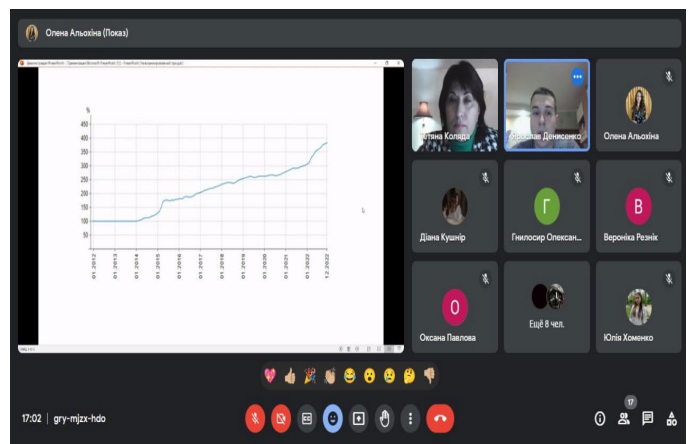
Олена Альохіна (Показ)

%
450
400
350
300
250
200
150
100
50

01.2012
01.2013
01.2014
01.2015
01.2016
01.2017
01.2018
01.2019
01.2020
01.2021
01.2022
12.2022

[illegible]тяна Коляда
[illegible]рослав Денисенко
Олена Альохіна
Діана Кушнір
Г
Гнилосир Олексан...
В
Вероніка Резнік
О
Оксана Павлова
Ещё 8 чел.
Юлія Хоменко

17:02 | gry-mjzx-hdo

17